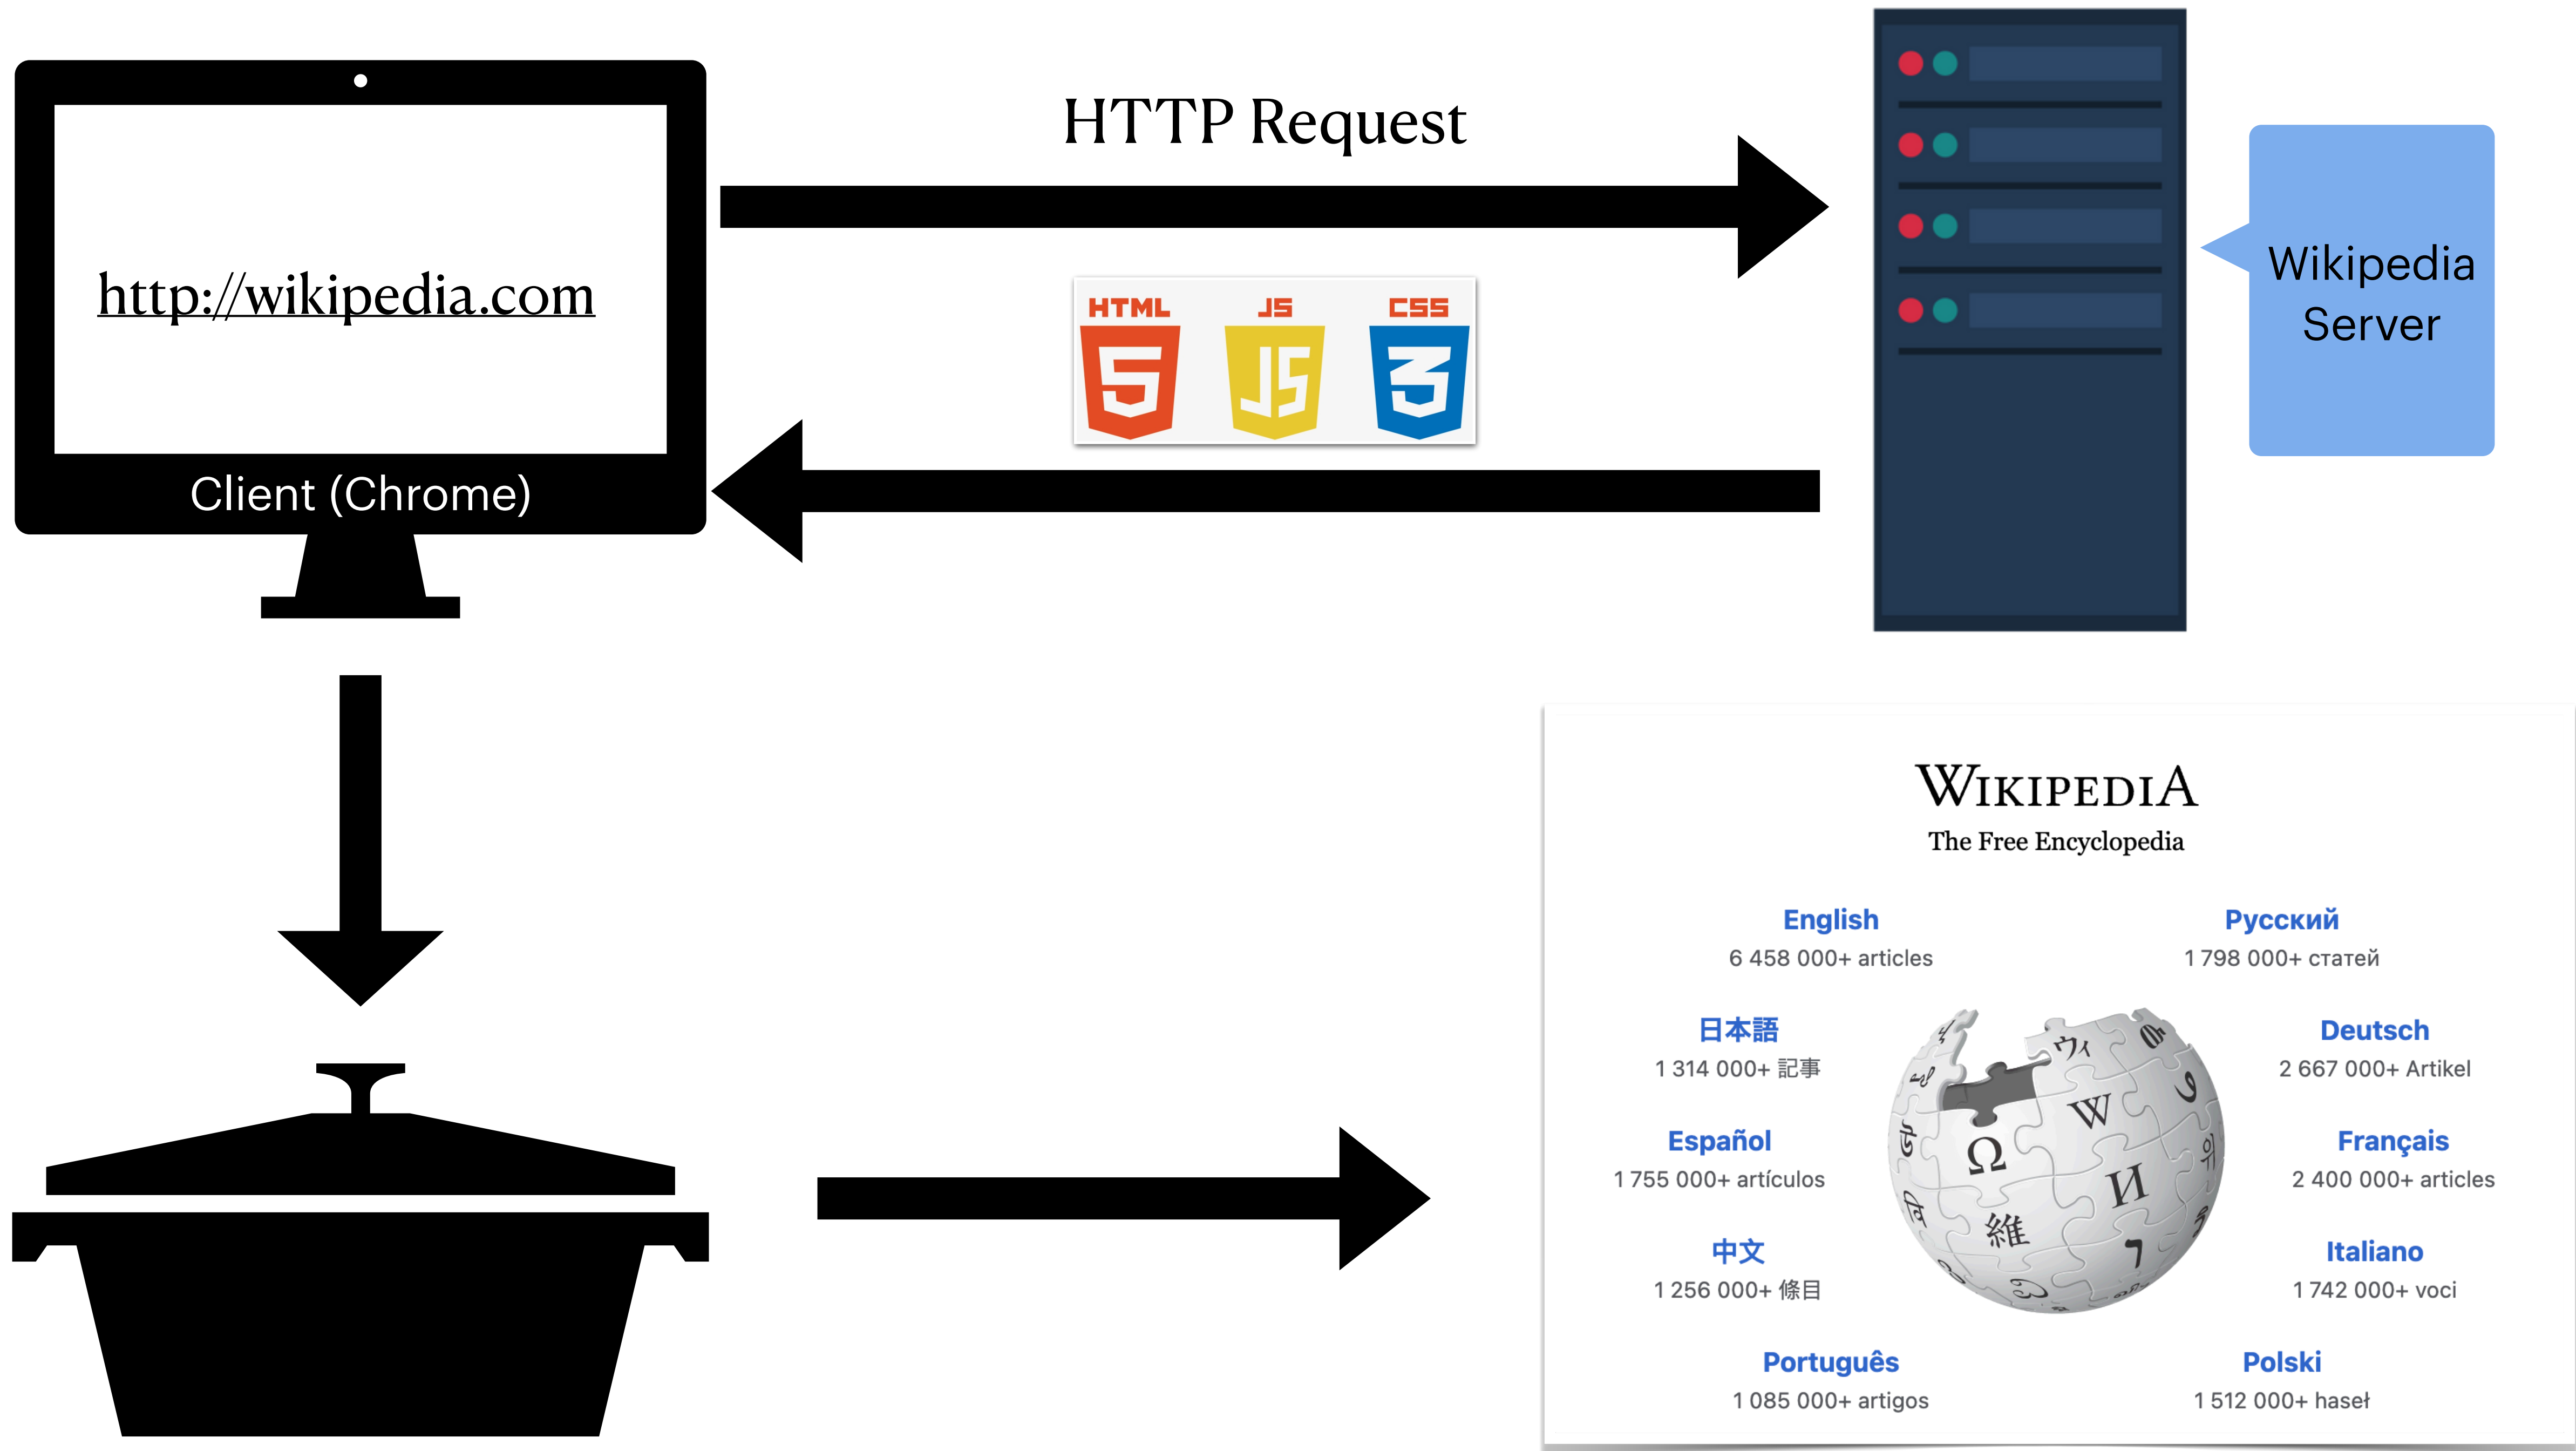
http://wikipedia.com

Client (Chrome)

HTTP Request

HTML JS CSS

Wikipedia Server

WIKIPEDIA
The Free Encyclopedia

English
6 458 000+ articles

Русский
1 798 000+ статей

日本語
1 314 000+ 記事

Deutsch
2 667 000+ Artikel

Español
1 755 000+ artículos

Français
2 400 000+ articles

中文
1 256 000+ 條目

Italiano
1 742 000+ voci

Português
1 085 000+ artigos

Polski
1 512 000+ haseł